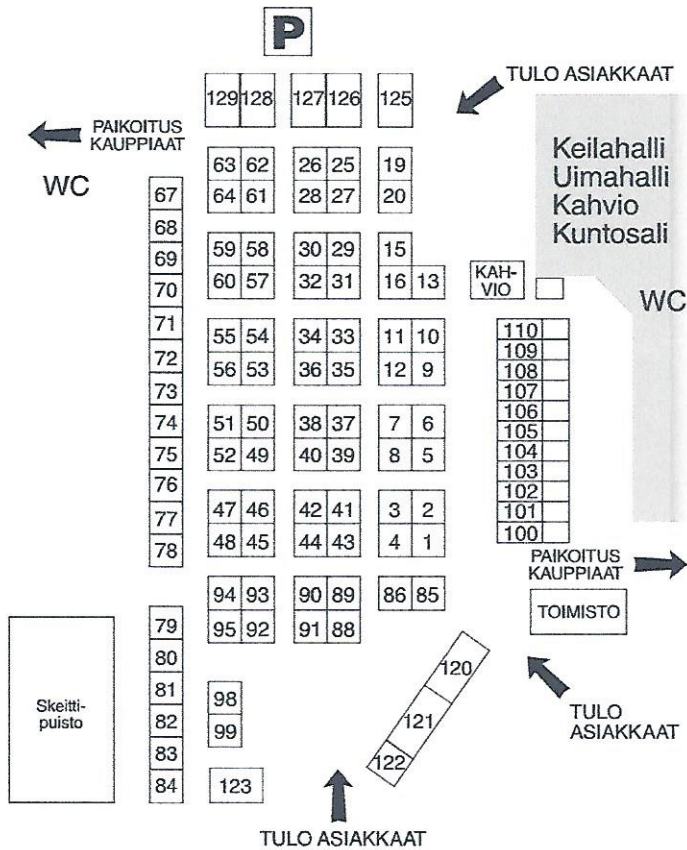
P

TULO ASIAKKAAT

PAIKOITUS KAUPPIAAT

WC

129 128 127 126 125

63 62 26 25 19

64 61 28 27 20

67
68
69
70
71
72
73
74
75
76
77
78

59 58 30 29 15

60 57 32 31 16 13

KAH-VIO

Keilahalli
Uimahalli
Kahvio
Kuntosali

WC

55 54 34 33 11 10

56 53 36 35 12 9

51 50 38 37 7 6

52 49 40 39 8 5

47 46 42 41 3 2

48 45 44 43 4 1

110
109
108
107
106
105
104
103
102
101
100

PAIKOITUS KAUPPIAAT

94 93 90 89 86 85

95 92 91 88

TOIMISTO

79
80
81
82
83
84

Skeitti-puisto

98
99
123

120
121
122

TULO ASIAKKAAT

TULO ASIAKKAAT